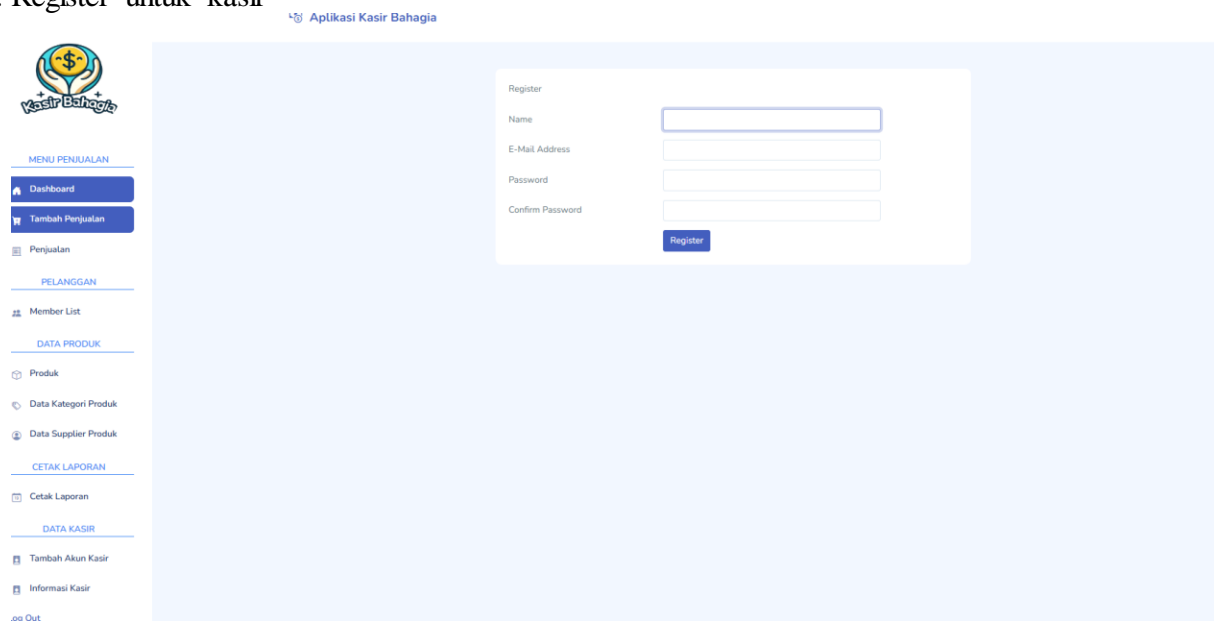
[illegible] Register untuk kasir

Aplikasi Kasir Bahagia

Kasir Bahagia

MENU PENJUALAN

Dashboard

Tambah Penjualan

Penjualan

PELANGGAN

Member List

DATA PRODUK

Produk

Data Kategori Produk

Data Supplier Produk

CETAK LAPORAN

Cetak Laporan

DATA KASIR

Tambah Akun Kasir

Informasi Kasir

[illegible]og Out

Register

Name

E-Mail Address

Password

Confirm Password

Register